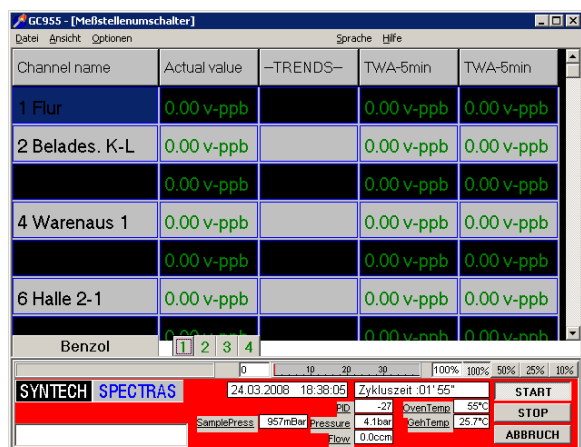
GC955 - [Meßstellenumschalter]

Datei Ansicht Optionen Sprache Hilfe

| Channel name | Actual value | –TRENDS– | TWA-5min | TWA-5min |
|---|---|---|---|---|
| 1 Flur | 0.00 v-ppb | | 0.00 v-ppb | 0.00 v-ppb |
| 2 Belades. K-L | 0.00 v-ppb | | 0.00 v-ppb | 0.00 v-ppb |
| | 0.00 v-ppb | | 0.00 v-ppb | 0.00 v-ppb |
| 4 Warenaus 1 | 0.00 v-ppb | | 0.00 v-ppb | 0.00 v-ppb |
| | 0.00 v-ppb | | 0.00 v-ppb | 0.00 v-ppb |
| 6 Halle 2-1 | 0.00 v-ppb | | 0.00 v-ppb | 0.00 v-ppb |
| | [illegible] | | 0.00 v-ppb | 0.00 v-ppb |

Benzol 1 2 3 4

0 10 20 30 100% 100% 50% 25% 10%

SYNTECH SPECTRAS

24.03.2008 18:38:05 Zykluszeit :01' 55"

START
STOP
ABBRUCH

PID -27
SamplePress 957mBar Pressure 4.1bar
Flow 0.0ccm
OvenTemp 55°C
GehTemp 25.7°C